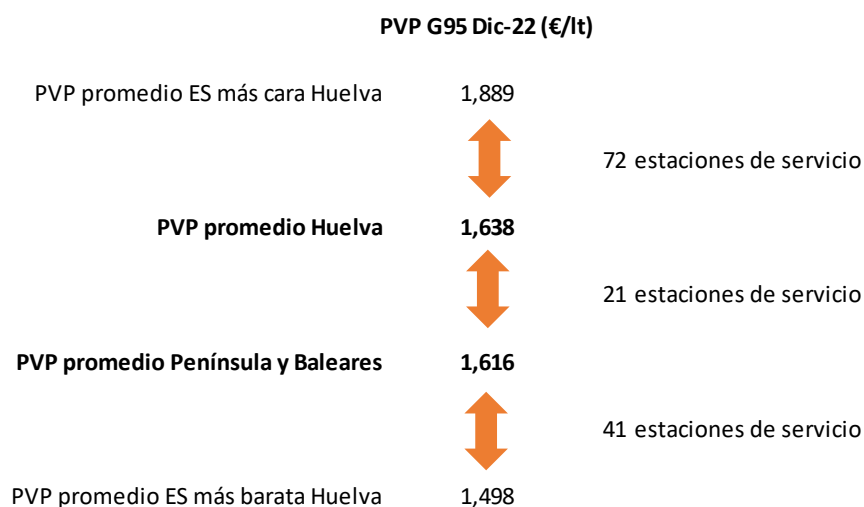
PVP G95 Dic-22 (€/lt)

PVP promedio ES más cara Huelva 1,889

72 estaciones de servicio

PVP promedio Huelva 1,638

21 estaciones de servicio

PVP promedio Península y Baleares 1,616

41 estaciones de servicio

PVP promedio ES más barata Huelva 1,498